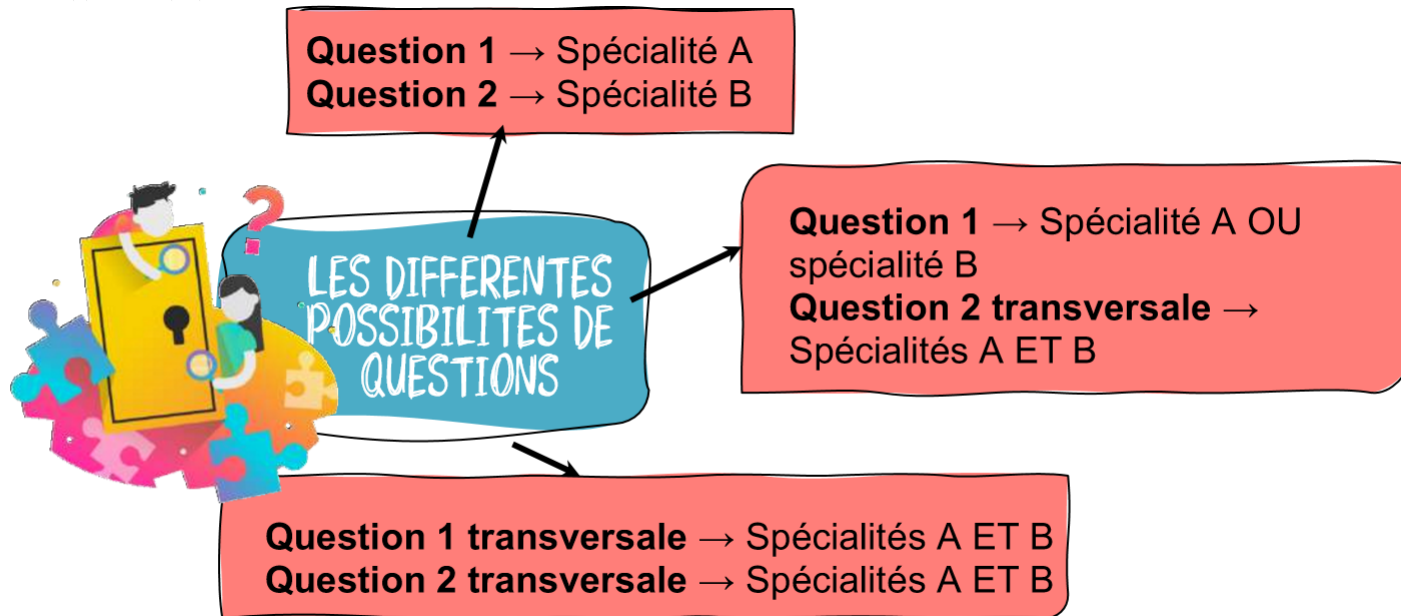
LES DIFFERENTES POSSIBILITES DE QUESTIONS

**Question 1** → Spécialité A
**Question 2** → Spécialité B

**Question 1** → Spécialité A OU spécialité B
**Question 2 transversale** → Spécialités A ET B

**Question 1 transversale** → Spécialités A ET B
**Question 2 transversale** → Spécialités A ET B